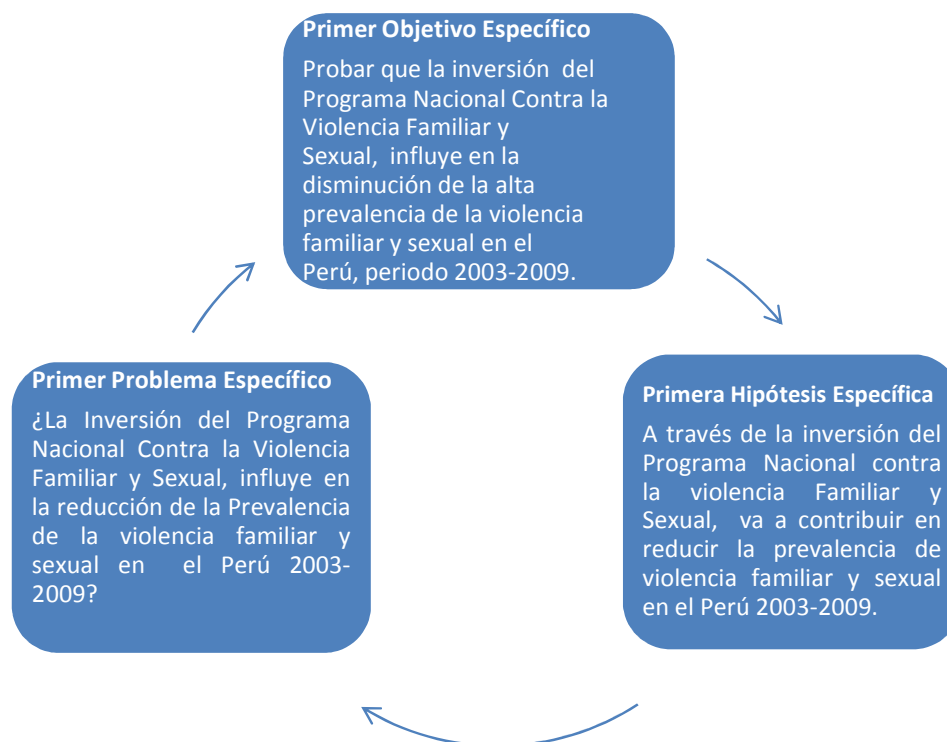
**Primer Objetivo Específico**

Probar que la inversión del Programa Nacional Contra la Violencia Familiar y Sexual, influye en la disminución de la alta prevalencia de la violencia familiar y sexual en el Perú, periodo 2003-2009.

**Primera Hipótesis Específica**

A través de la inversión del Programa Nacional contra la violencia Familiar y Sexual, va a contribuir en reducir la prevalencia de violencia familiar y sexual en el Perú 2003-2009.

**Primer Problema Específico**

¿La Inversión del Programa Nacional Contra la Violencia Familiar y Sexual, influye en la reducción de la Prevalencia de la violencia familiar y sexual en el Perú 2003-2009?